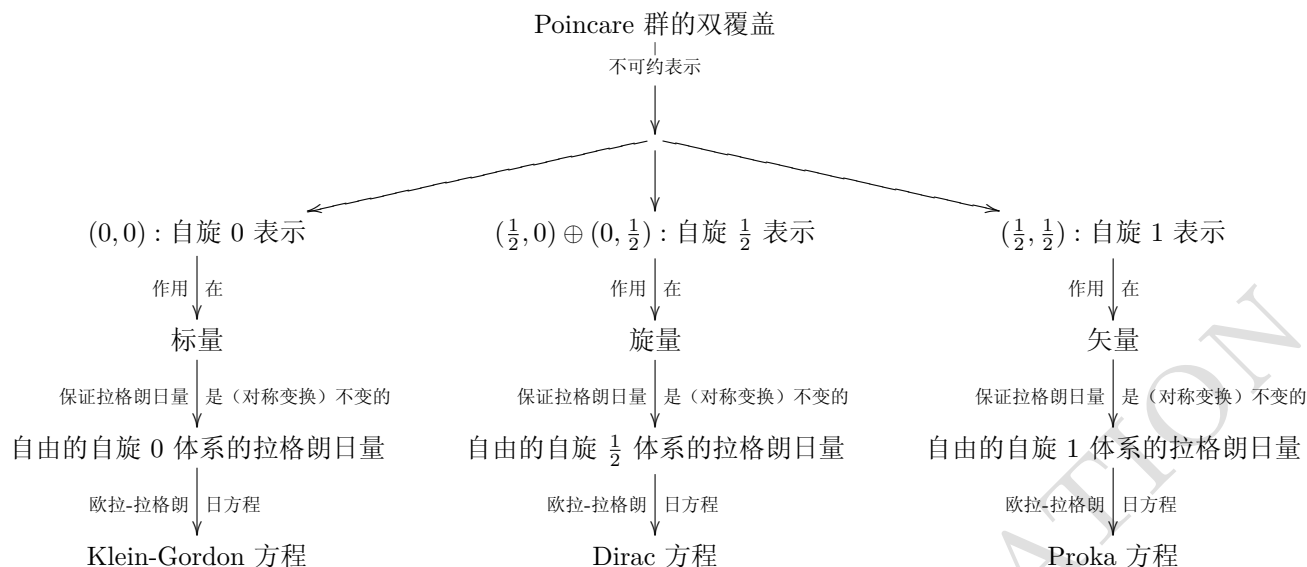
Poincare 群的双覆盖

不可约表示

$(0,0)$ : 自旋 0 表示

作用 在

标量

保证拉格朗日量 是（对称变换）不变的

自由的自旋 0 体系的拉格朗日量

欧拉-拉格朗 日方程

Klein-Gordon 方程

$(\frac{1}{2},0)\oplus(0,\frac{1}{2})$ : 自旋 $\frac{1}{2}$ 表示

作用 在

旋量

保证拉格朗日量 是（对称变换）不变的

自由的自旋 $\frac{1}{2}$ 体系的拉格朗日量

欧拉-拉格朗 日方程

Dirac 方程

$(\frac{1}{2},\frac{1}{2})$ : 自旋 1 表示

作用 在

矢量

保证拉格朗日量 是（对称变换）不变的

自由的自旋 1 体系的拉格朗日量

欧拉-拉格朗 日方程

Proka 方程

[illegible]TION